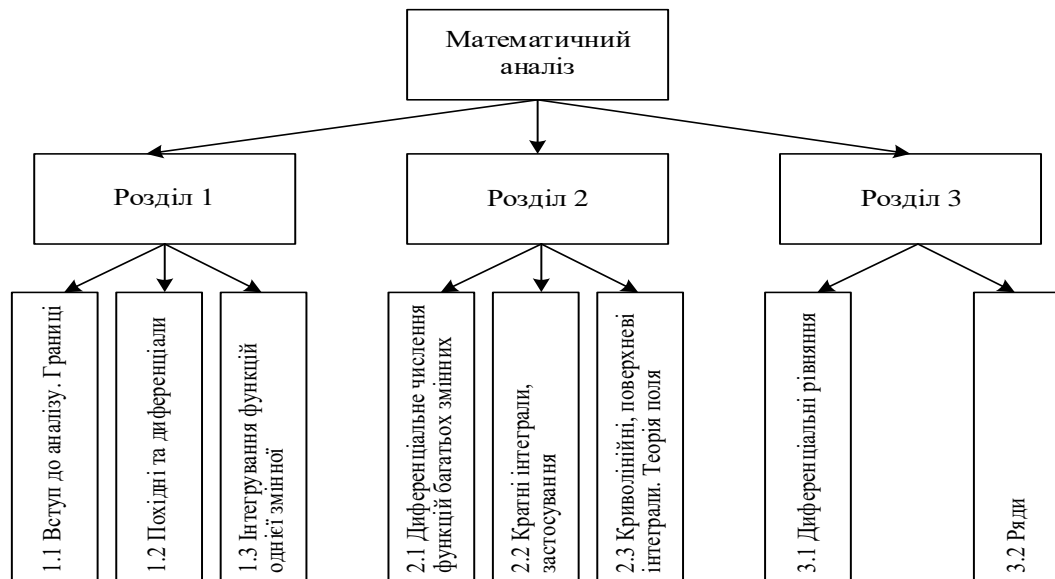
Математичний аналіз

Розділ 1

Розділ 2

Розділ 3

1.1 Вступ до аналізу. Границі

1.2 Похідні та диференціали

1.3 Інтегрування функцій однієї змінної

2.1 Диференціальне числення функцій багатьох змінних

2.2 Кратні інтеграли, застосування

2.3 Криволінійні, поверхневі інтеграли. Теорія поля

3.1 Диференціальні рівняння

3.2 Ряди